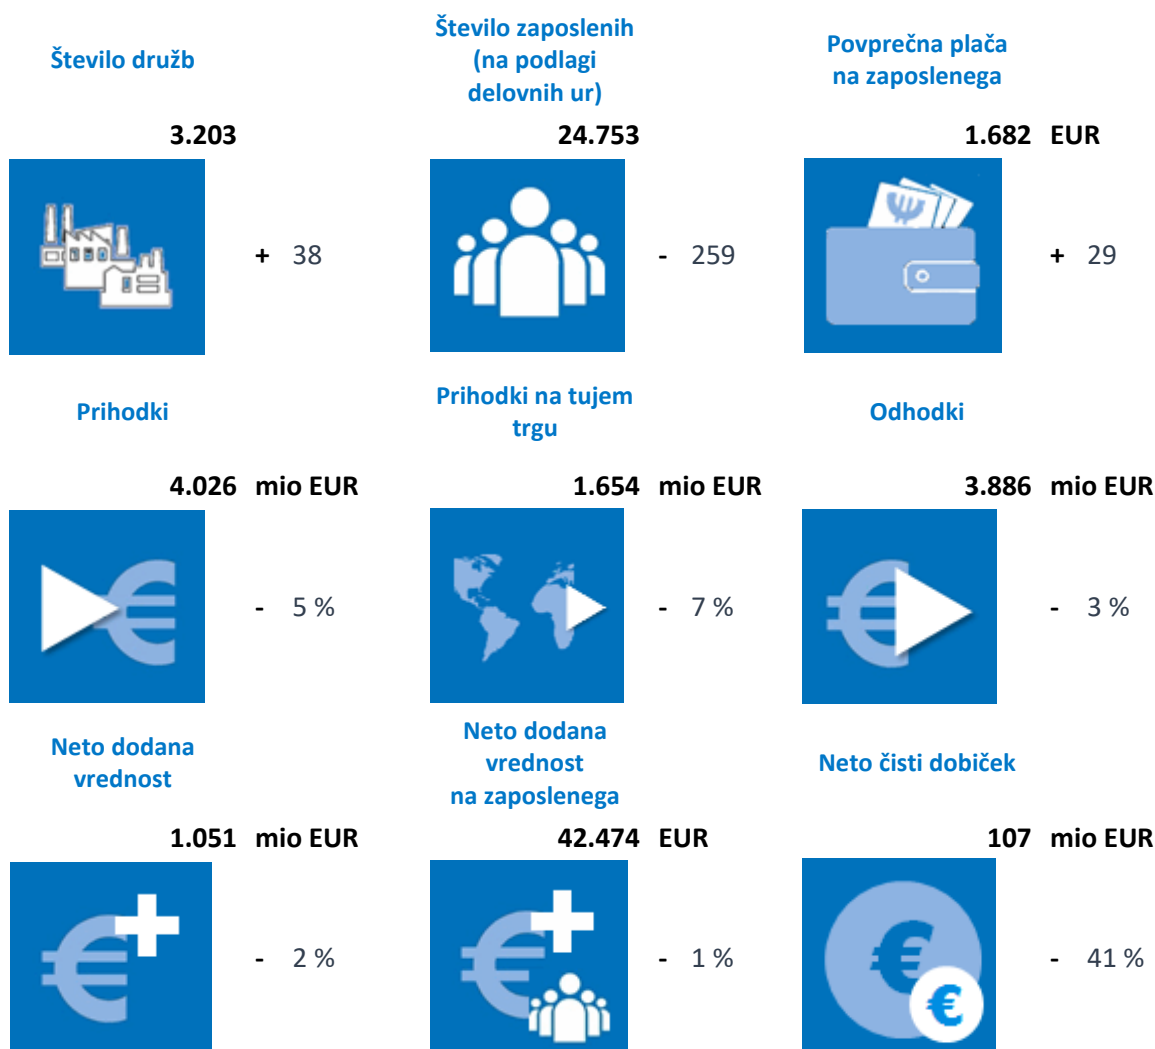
Število družb

3.203

+ 38

Število zaposlenih (na podlagi delovnih ur)

24.753

- 259

Povprečna plača na zaposlenega

1.682 EUR

+ 29

Prihodki

4.026 mio EUR

- 5 %

Prihodki na tujem trgu

1.654 mio EUR

- 7 %

Odhodki

3.886 mio EUR

- 3 %

Neto dodana vrednost

1.051 mio EUR

- 2 %

Neto dodana vrednost na zaposlenega

42.474 EUR

- 1 %

Neto čisti dobiček

107 mio EUR

- 41 %